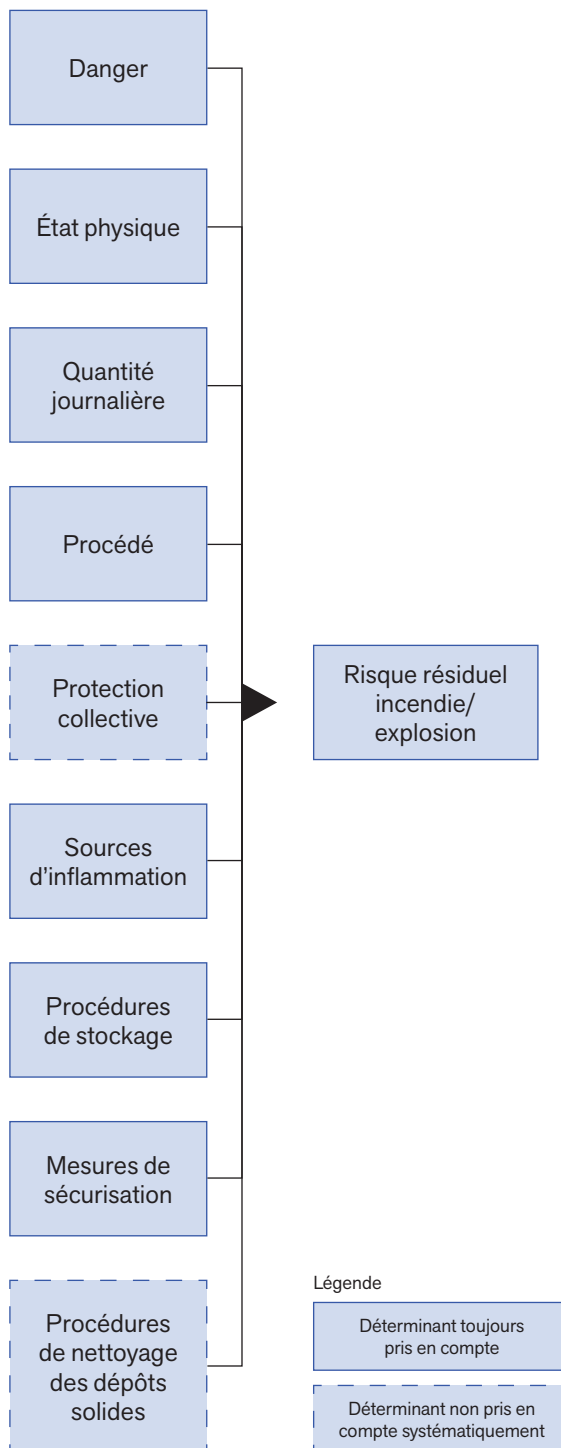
Danger

État physique

Quantité journalière

Procédé

Protection collective

Sources d'inflammation

Procédures de stockage

Mesures de sécurisation

Procédures de nettoyage des dépôts solides

Risque résiduel incendie/ explosion

Légende

Déterminant toujours pris en compte

Déterminant non pris en compte systématiquement